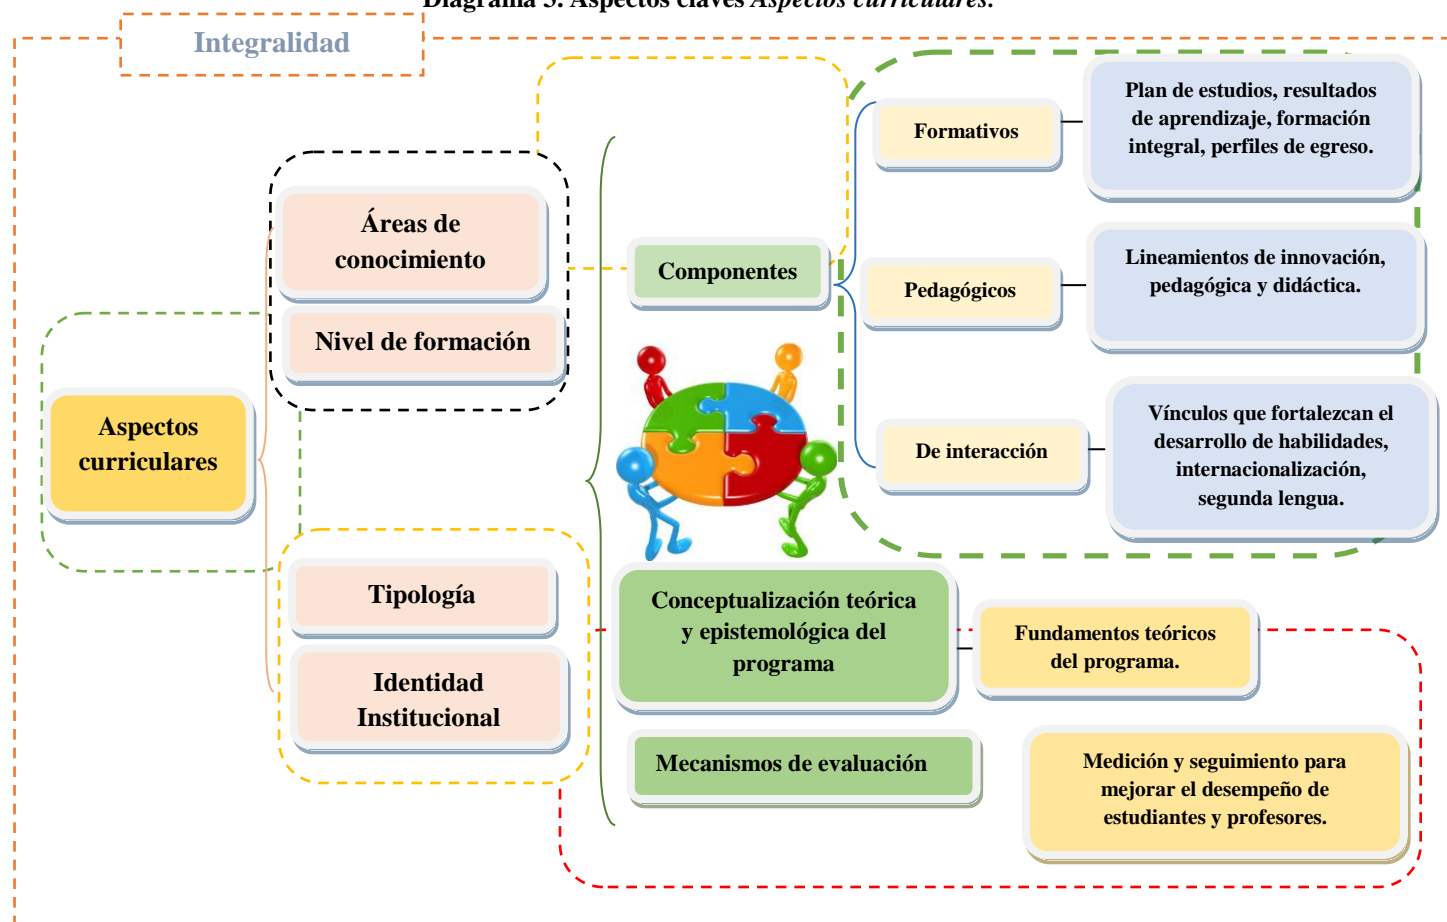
Diagrama 3. Aspectos claves *Aspectos curriculares*.

Integralidad

Aspectos curriculares

Áreas de conocimiento

Nivel de formación

Tipología

Identidad Institucional

Componentes

Formativos

Plan de estudios, resultados de aprendizaje, formación integral, perfiles de egreso.

Pedagógicos

Lineamientos de innovación, pedagógica y didáctica.

De interacción

Vínculos que fortalezcan el desarrollo de habilidades, internacionalización, segunda lengua.

Conceptualización teórica y epistemológica del programa

Fundamentos teóricos del programa.

Mecanismos de evaluación

Medición y seguimiento para mejorar el desempeño de estudiantes y profesores.